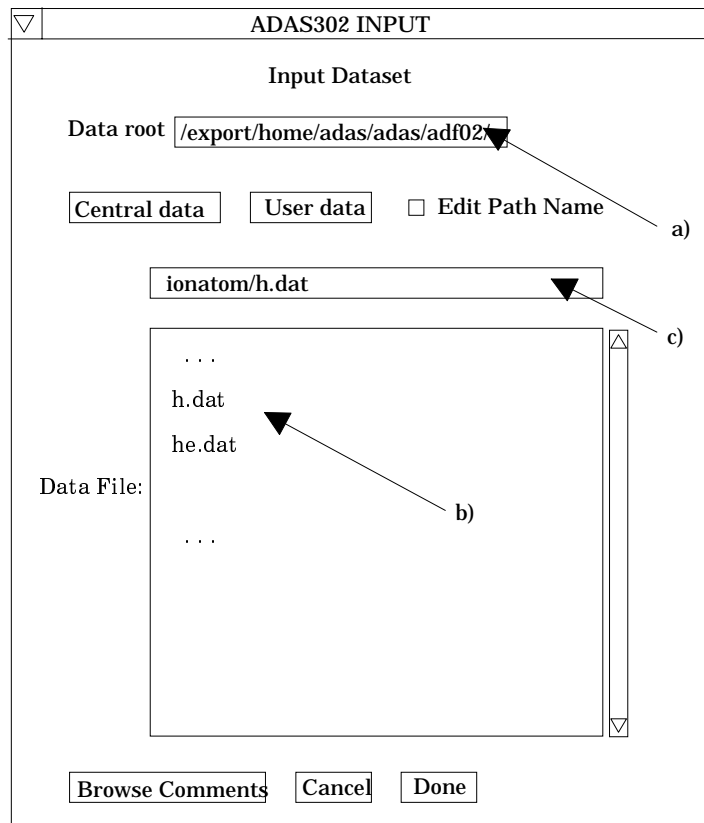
ADAS302 INPUT

Input Dataset

Data root /export/home/adas/adas/adf02/

Central data User data Edit Path Name

a)

ionatom/h.dat

c)

...

h.dat

he.dat

Data File:

b)

...

Browse Comments Cancel Done